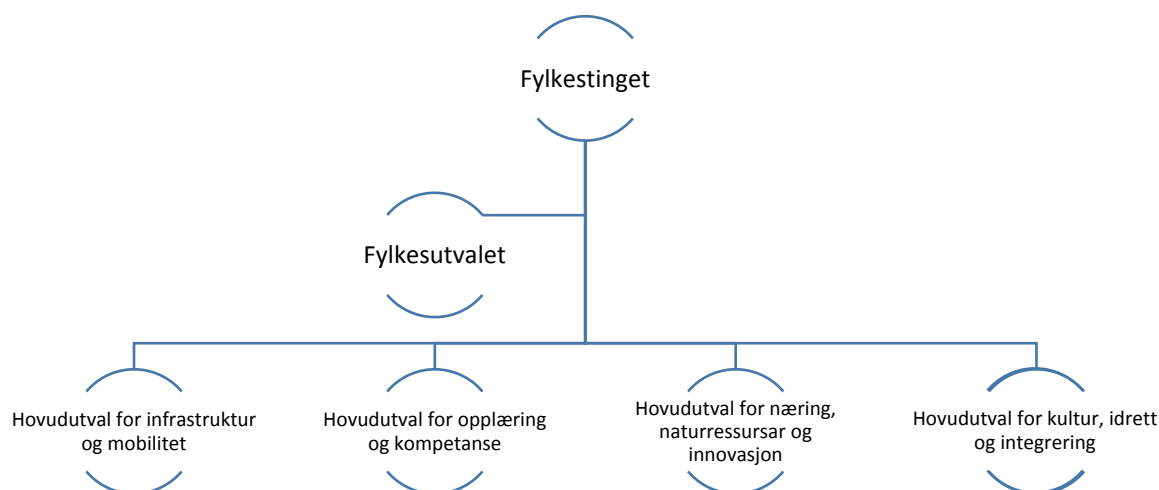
Fylkestinget

Fylkesutvalet

Hovudutval for infrastruktur og mobilitet

Hovudutval for opplæring og kompetanse

Hovudutval for næring, naturressursar og innovasjon

Hovudutval for kultur, idrett og integrering